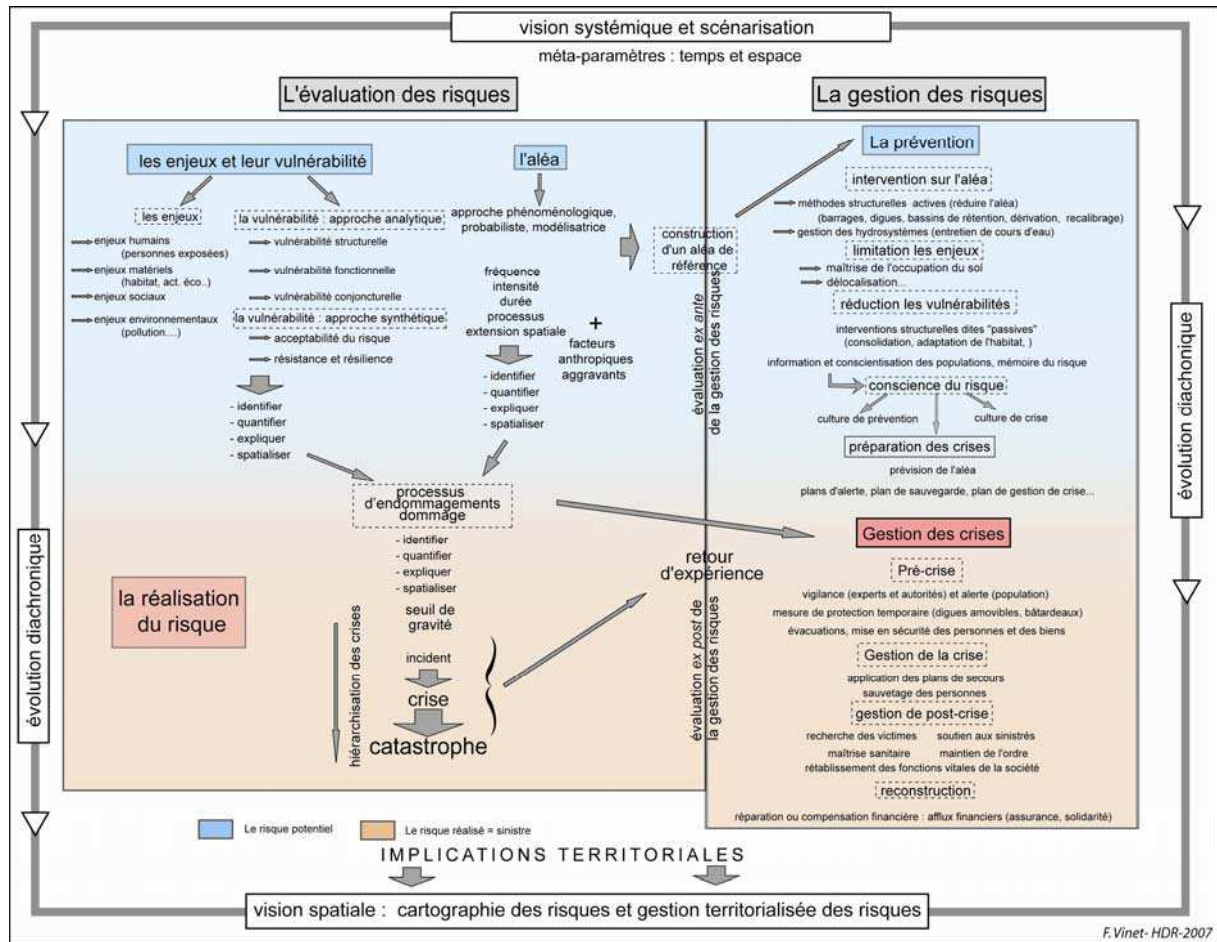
vision systémique et scénarisation

méta-paramètres : temps et espace

L'évaluation des risques

La gestion des risques

les enjeux et leur vulnérabilité

l'aléa

les enjeux

enjeux humains (personnes exposées)

enjeux matériels (habitat, act. éco..)

enjeux sociaux

enjeux environnementaux (pollution....)

la vulnérabilité : approche analytique

vulnérabilité structurelle

vulnérabilité fonctionnelle

vulnérabilité conjoncturelle

la vulnérabilité : approche synthétique

acceptabilité du risque

résistance et résilience

- identifier
- quantifier
- expliquer
- spatialiser

approche phénoménologique, probabiliste, modélisatrice

fréquence
intensité
durée
processus
extension spatiale

+

facteurs anthropiques aggravants

- identifier
- quantifier
- expliquer
- spatialiser

construction d'un aléa de référence

évaluation ex ante de la gestion des risques

La prévention

intervention sur l'aléa

méthodes structurelles actives (réduire l'aléa) (barrages, digues, bassins de rétention, dérivation, recalibrage)

gestion des hydrosystèmes (entretien de cours d'eau)

limitation les enjeux

maîtrise de l'occupation du sol

délocalisation...

réduction les vulnérabilités

interventions structurelles dites "passives" (consolidation, adaptation de l'habitat, )

information et conscientisation des populations, mémoire du risque

conscience du risque

culture de prévention

culture de crise

préparation des crises

prévision de l'aléa

plans d'alerte, plan de sauvegarde, plan de gestion de crise...

processus d'endommagements dommage

- identifier
- quantifier
- expliquer
- spatialiser

seuil de gravité

incident

crise

catastrophe

hiérarchisation des crises

la réalisation du risque

retour d'expérience

évaluation ex post de la gestion des risques

Gestion des crises

Pré-crise

vigilance (experts et autorités) et alerte (population)

mesure de protection temporaire (digues amovibles, bâtardeaux)

évacuations, mise en sécurité des personnes et des biens

Gestion de la crise

application des plans de secours

sauvetage des personnes

gestion de post-crise

recherche des victimes

soutien aux sinistrés

maîtrise sanitaire

maintien de l'ordre

rétablissement des fonctions vitales de la société

reconstruction

réparation ou compensation financière : afflux financiers (assurance, solidarité)

évolution diachronique

évolution diachronique

Le risque potentiel

Le risque réalisé = sinistre

IMPLICATIONS TERRITORIALES

vision spatiale : cartographie des risques et gestion territorialisée des risques

F. Vinet- HDR-2007